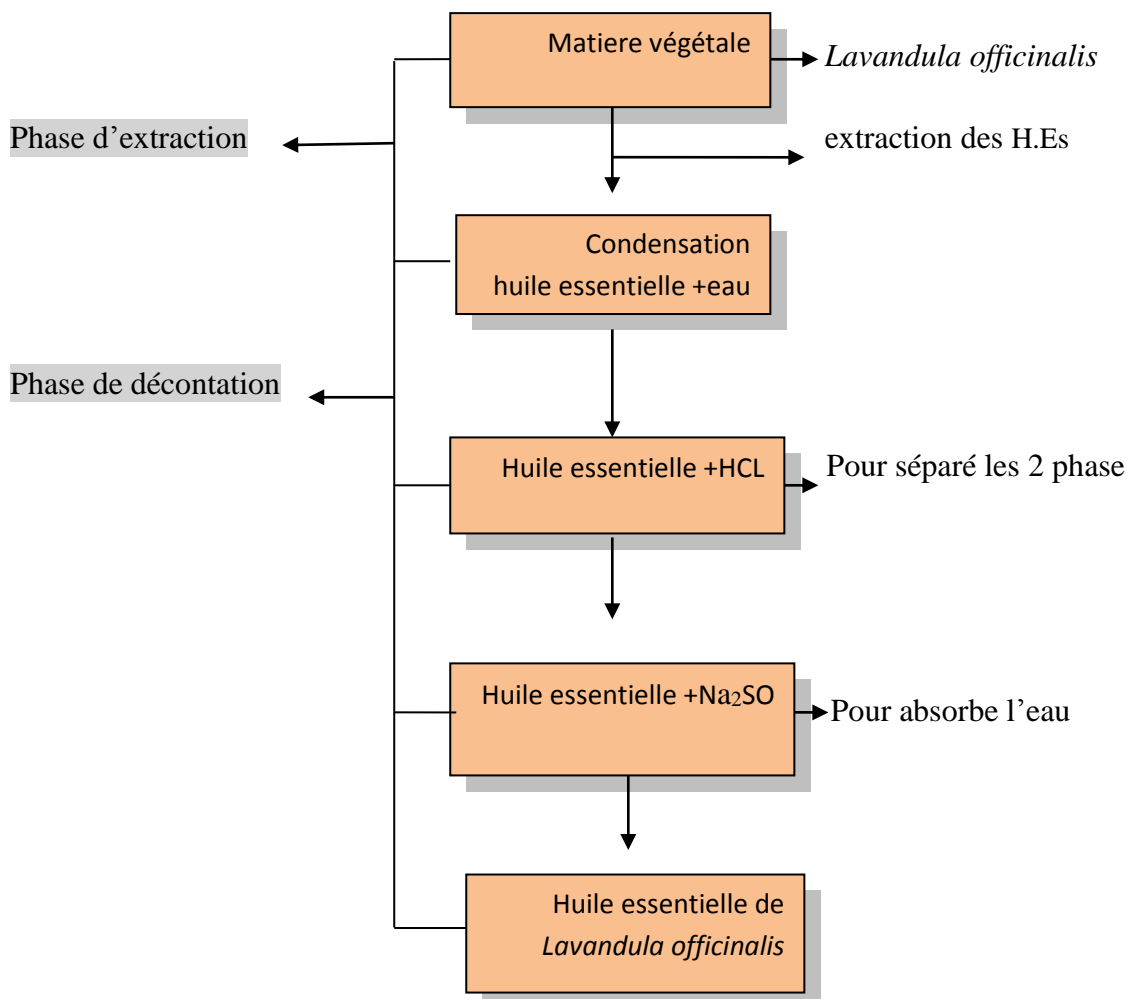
Matiere végétale

Lavandula officinalis

Phase d’extraction

extraction des H.Es

Condensation
huile essentielle +eau

Phase de décontation

Huile essentielle +HCL

Pour séparé les 2 phase

Huile essentielle +$Na_2SO$

Pour absorbe l’eau

Huile essentielle de
Lavandula officinalis